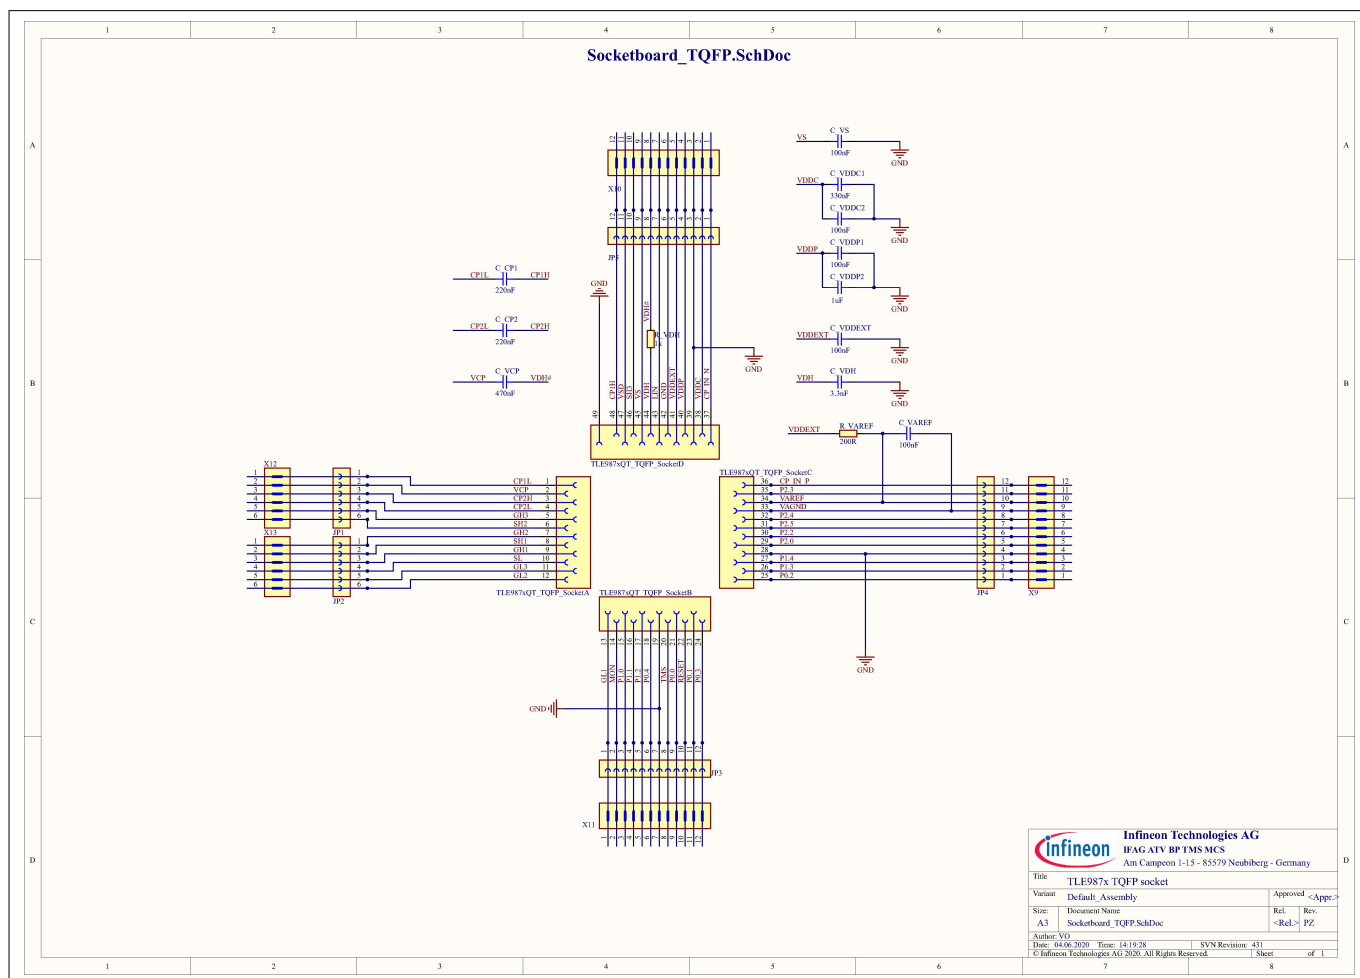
1 2 3 4 5 6 7 8

A

B

C

D

Socketboard_TQFP.SchDoc

VS C_VS 100nF GND

VDDC C_VDDC1 330nF
C_VDDC2 100nF GND

VDDP C_VDDP1 100nF
C_VDDP2 1uF GND

VDDEXT C_VDDEXT 100nF GND

VDH C_VDH 3.3nF GND

VDDEXT R_VAREF 200R C_VAREF 100nF

CP1L C_CP1 220nF CP1H

CP2L C_CP2 220nF CP2H

VCP C_VCP 470nF VDH#

X10

JP5

GND

VDH# R_VDH 1k

GND

CP1H VSD SH3 VS VDH LIN GND VDDEXT VDDP VDDC CP_IN_N

49 48 47 46 45 44 43 42 41 40 39 38 37

TLE987xQT_TQFP_SocketD

X12

X13

JP1

JP2

CP1L 1
VCP 2
CP2H 3
CP2L 4
GH3 5
SH2 6
GH2 7
SH1 8
GH1 9
SL 10
GL3 11
GL2 12

TLE987xQT_TQFP_SocketA

TLE987xQT_TQFP_SocketC

36 CP_IN_P
35 P2.3
34 VAREF
33 VAGND
32 P2.4
31 P2.5
30 P2.2
29 P2.0
28
27 P1.4
26 P1.3
25 P0.2

JP4

X9

GND

TLE987xQT_TQFP_SocketB

13 14 15 16 17 18 19 20 21 22 23 24

GL1 MON P1.0 P1.1 P1.2 P0.4 TMS P0.0 RESET P0.1 P0.3

GND

JP3

X11

Infineon Technologies AG
IFAG ATV BP TMS MCS
Am Campeon 1-15 - 85579 Neubiberg - Germany

Title TLE987x TQFP socket

Variant Default_Assembly

Approved <Appr.>

Size: A3

Document Name Socketboard_TQFP.SchDoc

Rel. <Rel.>

Rev. PZ

Author: VO

Date: 04.06.2020 Time: 14:19:28 SVN Revision: 431

© Infineon Technologies AG 2020. All Rights Reserved. Sheet of 1